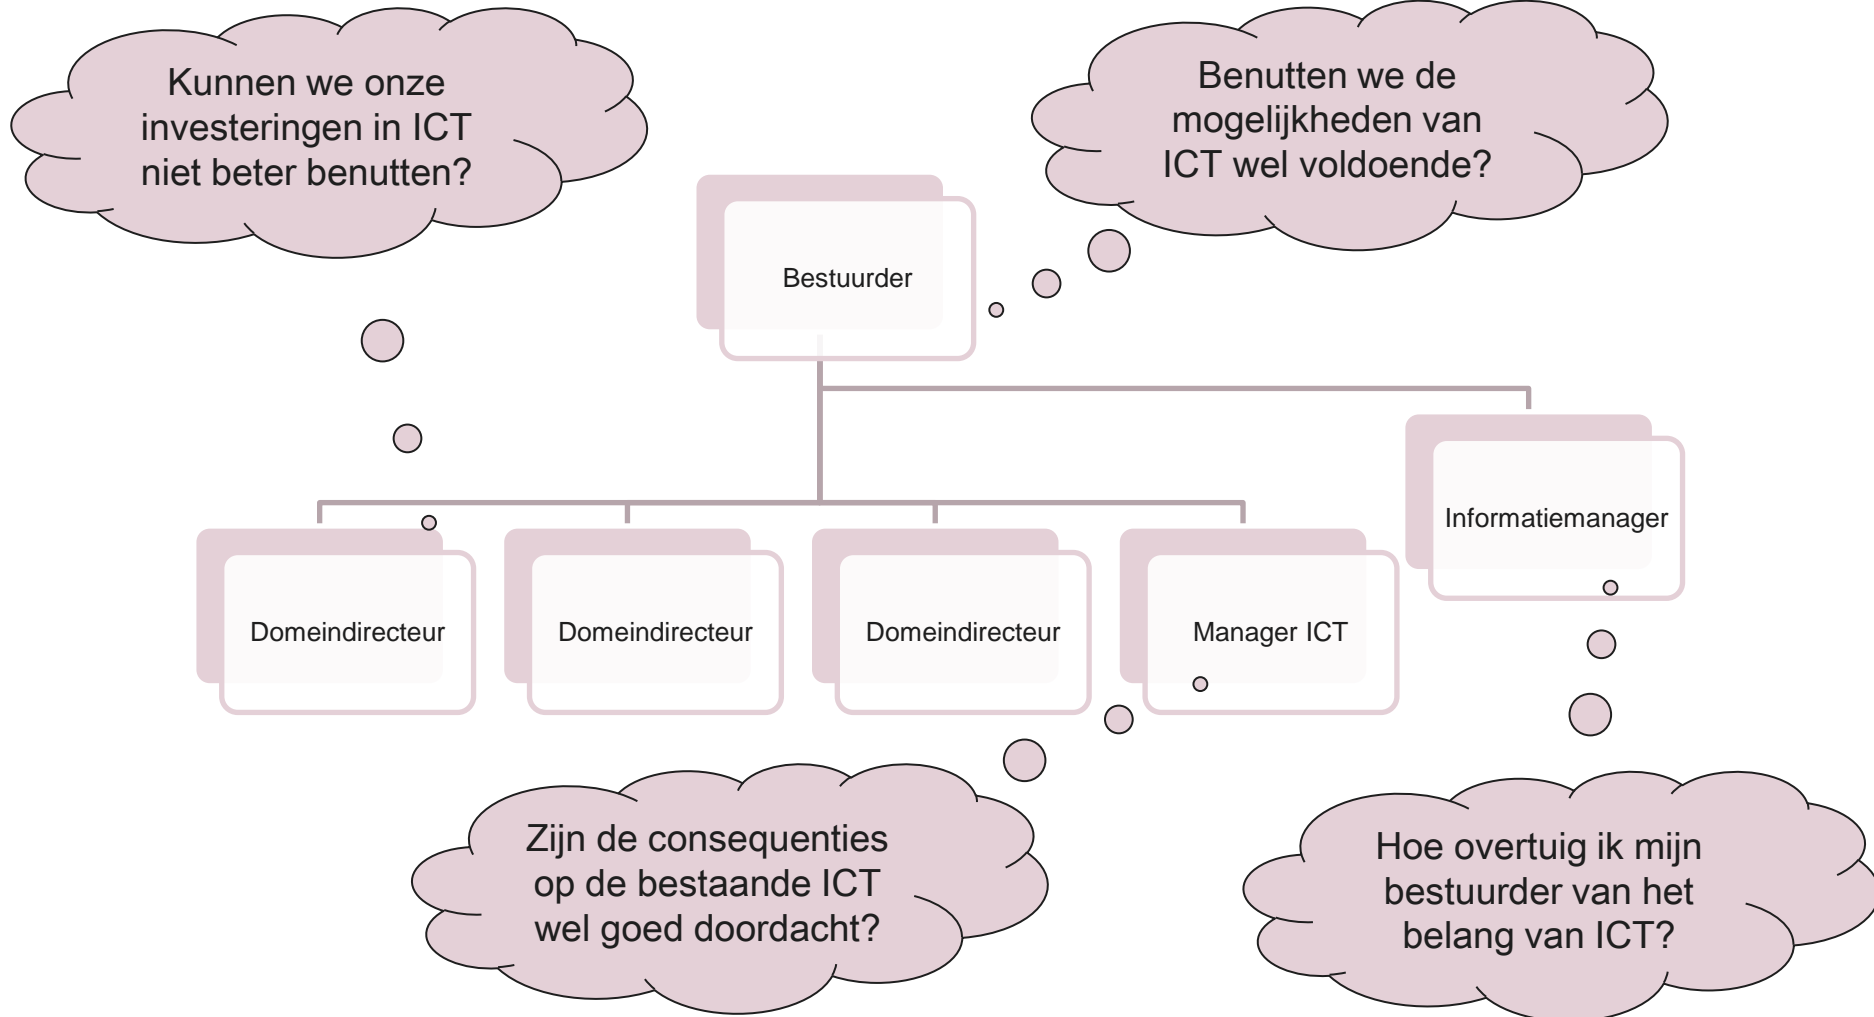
Kunnen we onze investeringen in ICT niet beter benutten?

Benutten we de mogelijkheden van ICT wel voldoende?

Bestuurder

Informatiemanager

Domeindirecteur

Domeindirecteur

Domeindirecteur

Manager ICT

Zijn de consequenties op de bestaande ICT wel goed doordacht?

Hoe overtuig ik mijn bestuurder van het belang van ICT?